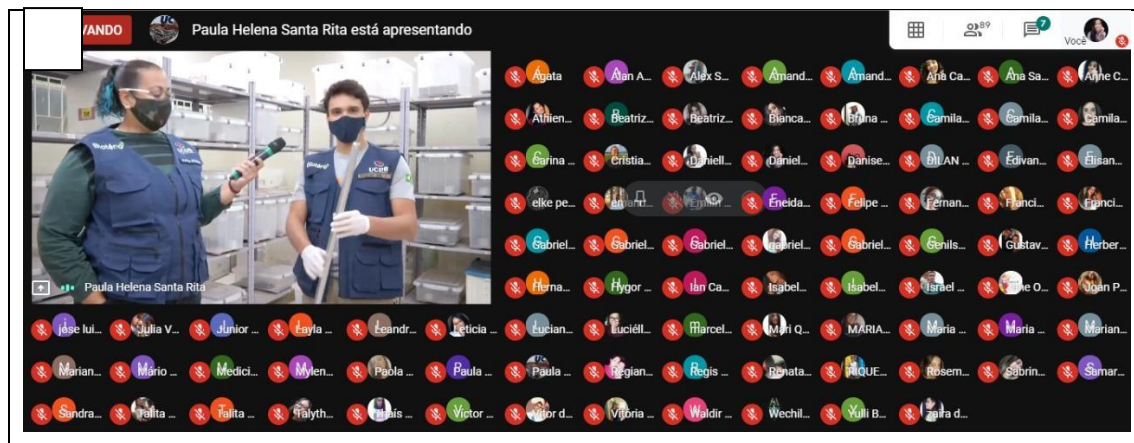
VANDO Paula Helena Santa Rita está apresentando

89 7 Você

Paula Helena Santa Rita

Ágata Alan A... Alex S... Amand... Amand... Ana Ca... Ana Sa... Anne C...
Athien... Beatriz... Beatriz... Bianca... Bruna ... Camila... Camila... Camila...
Carina ... Cristia... Daniell... Daniel... Danise... DILAN ... Edivan... Elisan...
elike pe... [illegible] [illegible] Eneida... Felipe ... Fernan... Franci... Franci...
Gabriel... Gabriel... Gabriel... gabriel... Gabriel... Genils... Gustav... Herber...
Herna... Hygor ... Ian Ca... Isabel... Isabel... Israel ... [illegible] O... Joan P...
jose lui... Julia V... Junior ... Layla ... Leandr... Leticia ... Lucian... Luciéll... Marcel... Mari Q... MARIA... Maria ... Maria ... Marian...
Marian... Mário ... Medici... Mylen... Paola ... Paula ... Paula ... Regian... Regis ... Renata... RIQUE... Rosem... Sabrin... Samar...
Sandra... Talita ... Talita ... Talyth... Thaís ... Victor ... vitor d... Vitória ... Waldir ... Wechil... Yulli B... Zaira d...